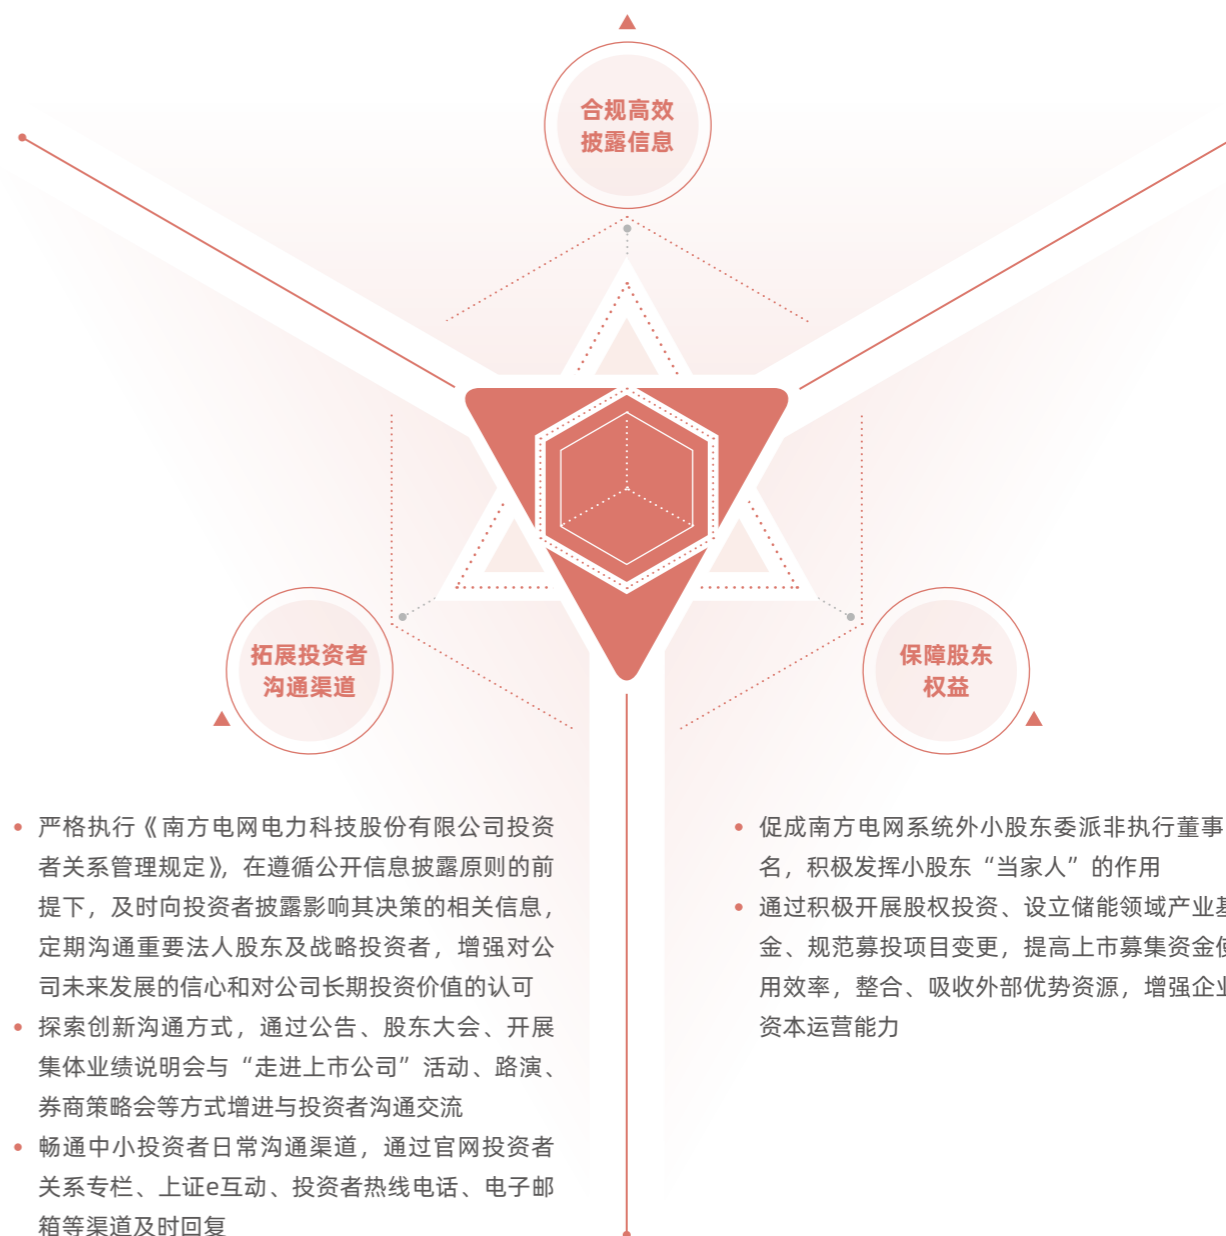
合规高效
披露信息

拓展投资者
沟通渠道

保障股东
权益

• 严格执行《南方电网电力科技股份有限公司投资者关系管理规定》，在遵循公开信息披露原则的前提下，及时向投资者披露影响其决策的相关信息，定期沟通重要法人股东及战略投资者，增强对公司未来发展的信心和对公司长期投资价值的认可
• 探索创新沟通方式，通过公告、股东大会、开展集体业绩说明会与“走进上市公司”活动、路演、券商策略会等方式增进与投资者沟通交流
• 畅通中小投资者日常沟通渠道，通过官网投资者关系专栏、上证e互动、投资者热线电话、电子邮箱等渠道及时回复

• 促成南方电网系统外小股东委派非执行董事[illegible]名，积极发挥小股东“当家人”的作用
• 通过积极开展股权投资、设立储能领域产业基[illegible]金、规范募投项目变更，提高上市募集资金使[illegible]用效率，整合、吸收外部优势资源，增强企业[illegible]资本运营能力